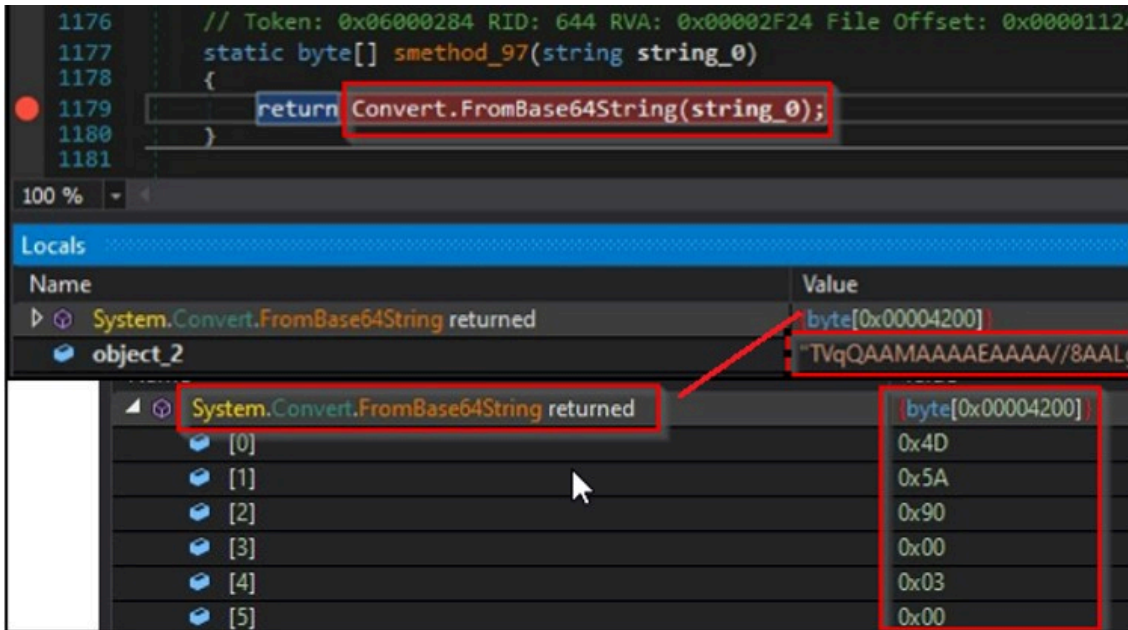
1176 // Token: 0x06000284 RID: 644 RVA: 0x00002F24 File Offset: 0x0000112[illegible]
1177 static byte[] smethod_97(string string_0)
1178 {
1179 return Convert.FromBase64String(string_0);
1180 }
1181

100 %

Locals

| Name | Value |
|---|---|
| System.Convert.FromBase64String returned | {byte[0x00004200]} |
| object_2 | "TVqQAAMAAAAEAAAA//8AAL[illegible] |

| Name | Value |
|---|---|
| System.Convert.FromBase64String returned | {byte[0x00004200]} |
| [0] | 0x4D |
| [1] | 0x5A |
| [2] | 0x90 |
| [3] | 0x00 |
| [4] | 0x03 |
| [5] | 0x00 |